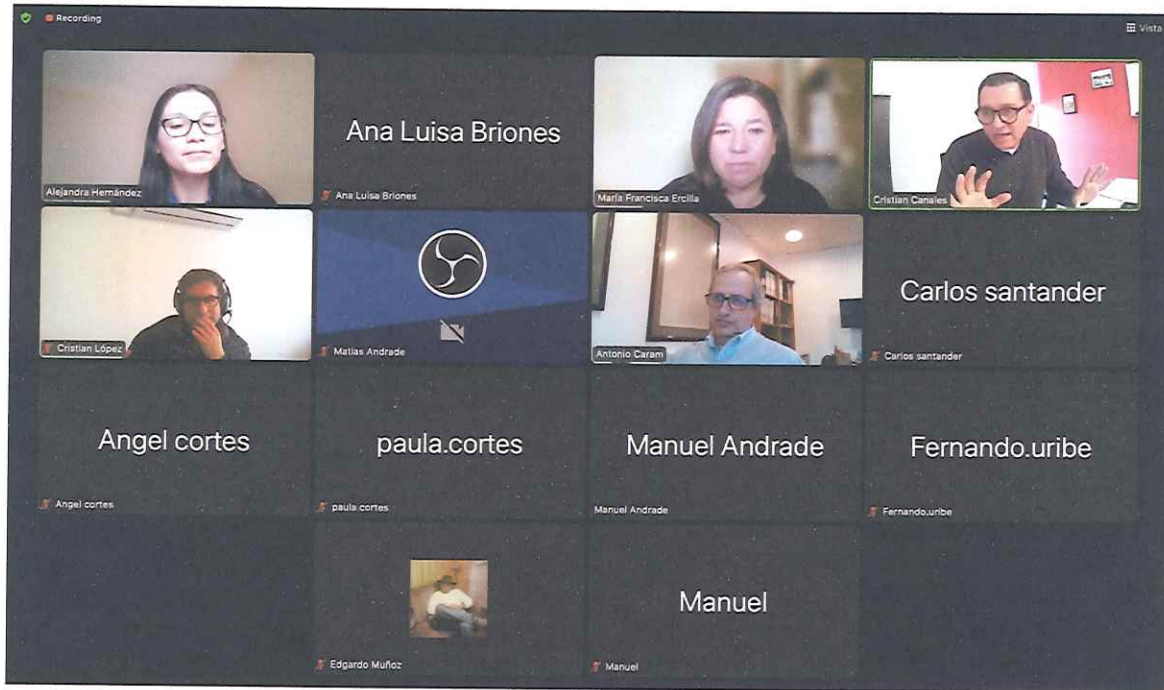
Recording

Vista

Alejandra Hernández

Ana Luisa Briones

Ana Luisa Briones

María Francisca Ercilla

Cristian Canales

Cristian López

Matias Andrade

Antonio Caram

Carlos santander

Carlos santander

Angel cortes

Angel cortes

paula.cortes

paula.cortes

Manuel Andrade

Manuel Andrade

Fernando.uribe

Fernando.uribe

Edgardo Muñoz

Manuel

Manuel